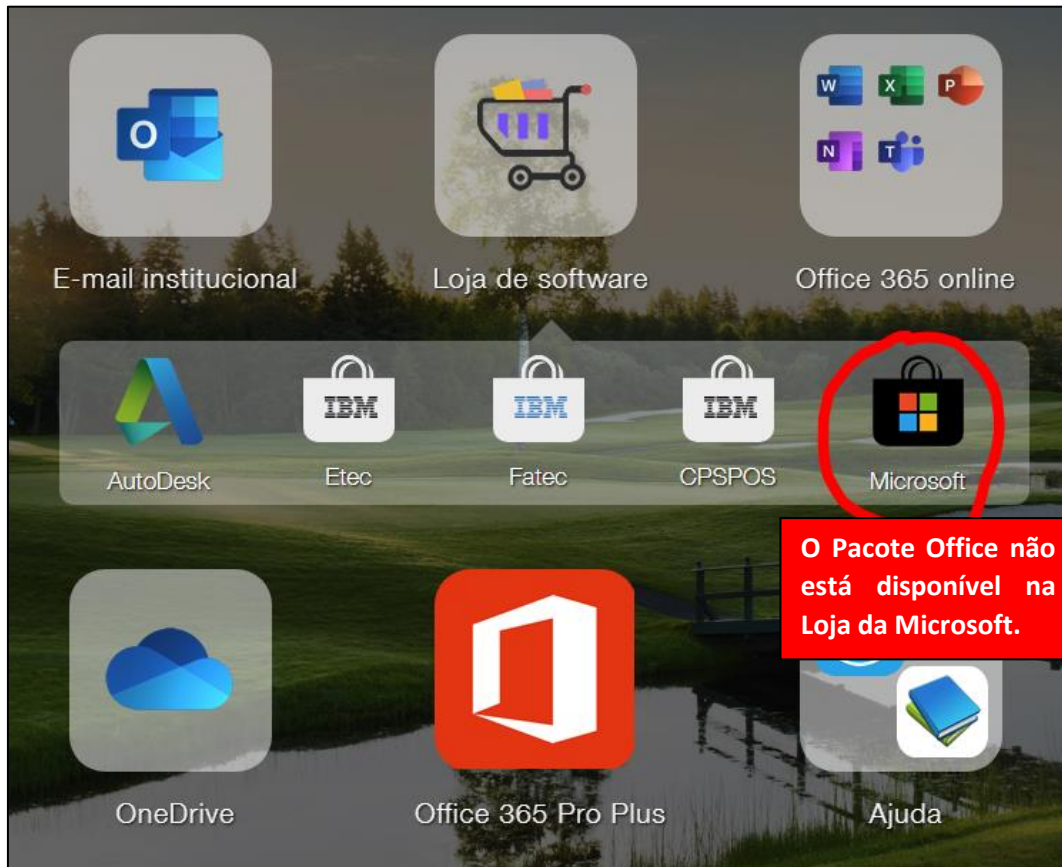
E-mail institucional
Loja de software
Office 365 online

AutoDesk
IBM
Etec
IBM
Fatec
IBM
CPSPOS
Microsoft

O Pacote Office não está disponível na Loja da Microsoft.

OneDrive
Office 365 Pro Plus
Ajuda